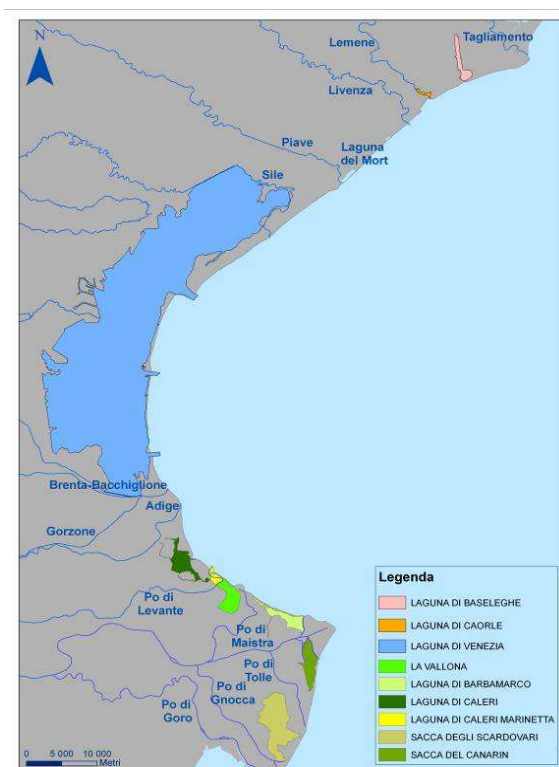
N

Lemene

Tagliamento

Livenza

Piave

Laguna del Mort

Sile

Brenta-Bacchiglione

Adige

Gorzone

Po di Levante

Po di Maistra

Po di Tolle

Po di Gnocca

Po di Goro

0 5 000 10 000 Metri

Legenda

LAGUNA DI BASELEGHE

LAGUNA DI CAORLE

LAGUNA DI VENEZIA

LA VALLONA

LAGUNA DI BARBAMARCO

LAGUNA DI CALERI

LAGUNA DI CALERI MARINETTA

SACCA DEGLI SCARDOVARI

SACCA DEL CANARIN